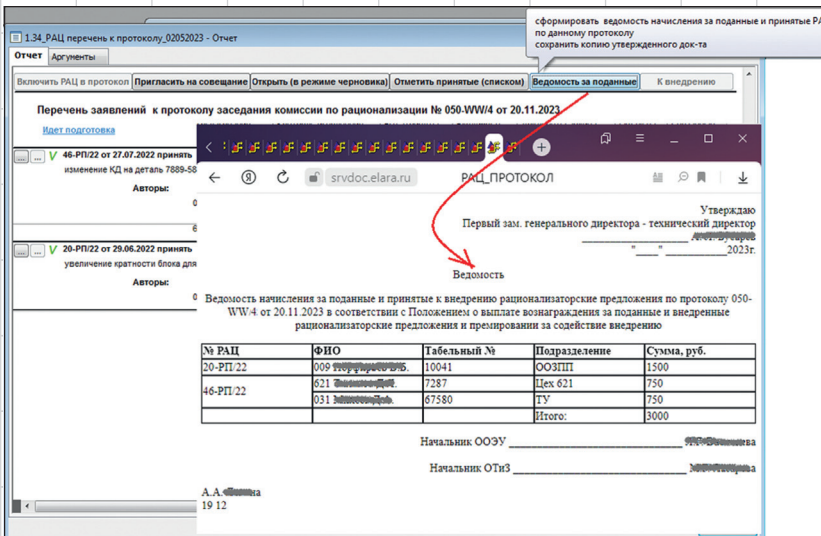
1.34_РАЦ перечень к протоколу_02052023 - Отчет

сформировать ведомость начисления за поданные и принятые РА по данному протоколу
сохранить копию утвержденного док-та

Отчет | Аргументы

Включить РАЦ в протокол | Пригласить на совещание | Открыть (в режиме черновика) | Отметить принятые (списком) | Ведомость за поданные | К внедрению

Перечень заявлений к протоколу заседания комиссии по рационализации № 050-WW/4 от 20.11.2023

Идет подготовка

46-РП/22 от 27.07.2022 принят
изменение КД на деталь 7889-58

Авторы:

20-РП/22 от 29.06.2022 принят
увеличение кратности блока для

Авторы:

srvdoc.elara.ru РАЦ_ПРОТОКОЛ

Утверждаю
Первый зам. генерального директора - технический директор
____________________ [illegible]
"____" ___________2023г.

Ведомость

Ведомость начисления за поданные и принятые к внедрению рационализаторские предложения по протоколу 050-WW/4 от 20.11.2023 в соответствии с Положением о выплате вознаграждения за поданные и внедренные рационализаторские предложения и премировании за содействие внедрению

| № РАЦ | ФИО | Табельный № | Подразделение | Сумма, руб. |
|---|---|---|---|---|
| 20-РП/22 | 009 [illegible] | 10041 | ООЗПП | 1500 |
| 46-РП/22 | 621 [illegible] | 7287 | Цех 621 | 750 |
| | 031 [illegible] | 67580 | ТУ | 750 |
| | | | Итого: | 3000 |

Начальник ООЭУ ______________________________ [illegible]

Начальник ОТиЗ ______________________________ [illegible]

А.А.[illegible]
19 12